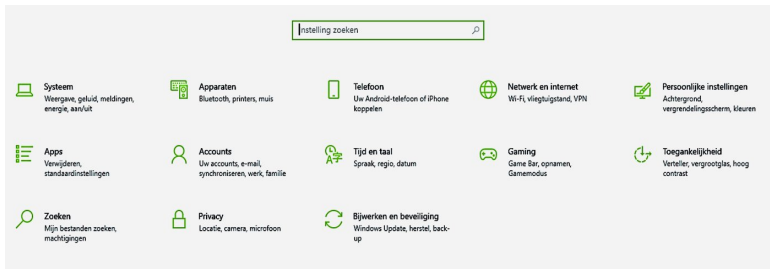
Instelling zoeken

Systeem
Weergave, geluid, meldingen, energie, aan/uit

Apparaten
Bluetooth, printers, muis

Telefoon
Uw Android-telefoon of iPhone koppelen

Netwerk en internet
Wi-Fi, vliegtuigstand, VPN

Persoonlijke instellingen
Achtergrond, vergrendelingsscherm, kleuren

Apps
Verwijderen, standaardinstellingen

Accounts
Uw accounts, e-mail, synchroniseren, werk, familie

Tijd en taal
Spraak, regio, datum

Gaming
Game Bar, opnamen, Gamemodus

Toegankelijkheid
Verteller, vergrootglas, hoog contrast

Zoeken
Mijn bestanden zoeken, machtigingen

Privacy
Locatie, camera, microfoon

Bijwerken en beveiliging
Windows Update, herstel, back-up